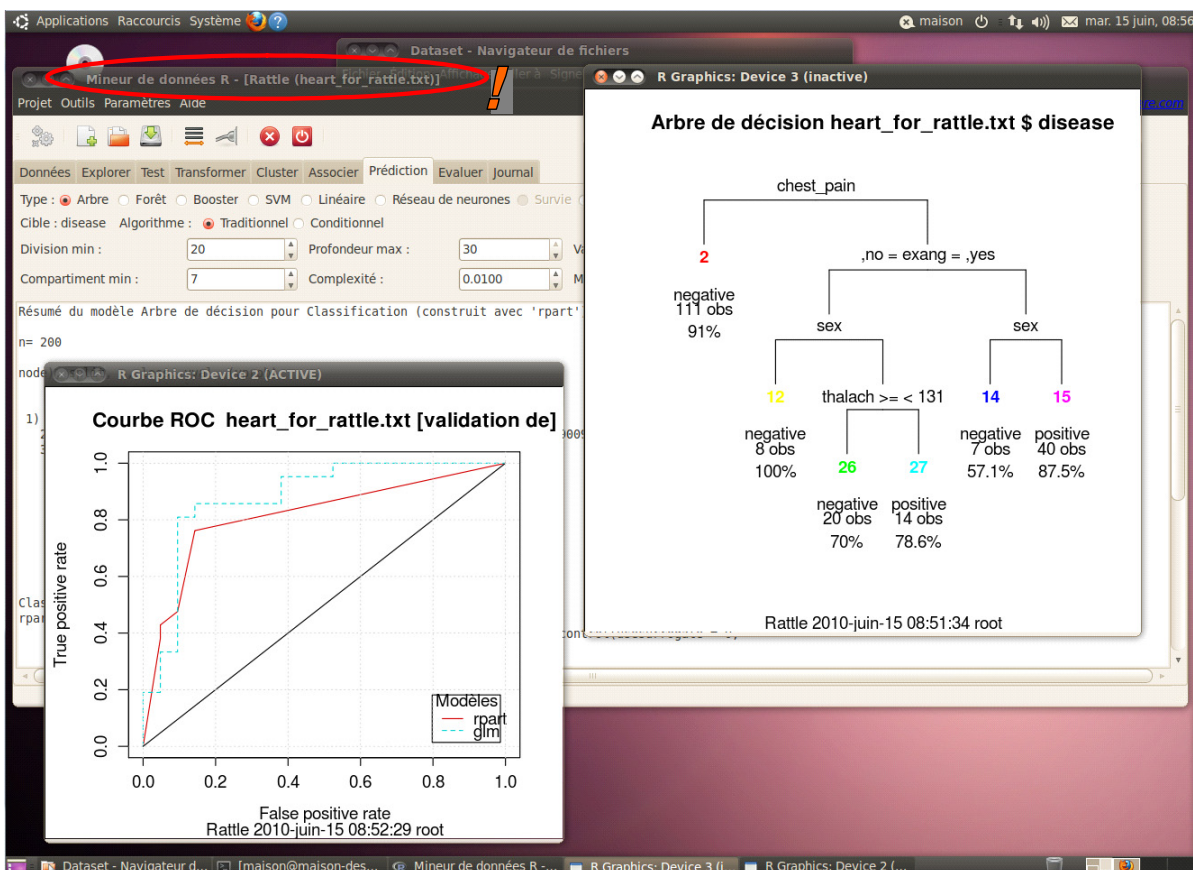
Applications Raccourcis Système

maison mar. 15 juin, 08:56

Dataset - Navigateur de fichiers

Mineur de données R - [Rattle (heart_for_rattle.txt)]

!

Projet Outils Paramètres Aide

Données Explorer Test Transformer Cluster Associer Prédiction Evaluer Journal

Type : Arbre Forêt Booster SVM Linéaire Réseau de neurones Survie

Cible : disease Algorithme : Traditionnel Conditionnel

Division min : 20 Profondeur max : 30

Compartiment min : 7 Complexité : 0.0100

Résumé du modèle Arbre de décision pour Classification (construit avec 'rpart'

n= 200

R Graphics: Device 3 (inactive)

Arbre de décision heart_for_rattle.txt $ disease

chest_pain

2

negative
111 obs

91%

,no = exang = ,yes

sex

sex

12

negative
8 obs

100%

thalach >= < 131

26

negative
20 obs

70%

27

positive
14 obs

78.6%

14

negative
7 obs

57.1%

15

positive
40 obs

87.5%

Rattle 2010-juin-15 08:51:34 root

R Graphics: Device 2 (ACTIVE)

Courbe ROC heart_for_rattle.txt [validation de]

True positive rate

0.0 0.2 0.4 0.6 0.8 1.0

Modeles
rpart
glm

0.0 0.2 0.4 0.6 0.8 1.0

False positive rate
Rattle 2010-juin-15 08:52:29 root

Dataset - Navigateur d... [maison@maison-des... Mineur de données R -... R Graphics: Device 3 (i... R Graphics: Device 2 (...